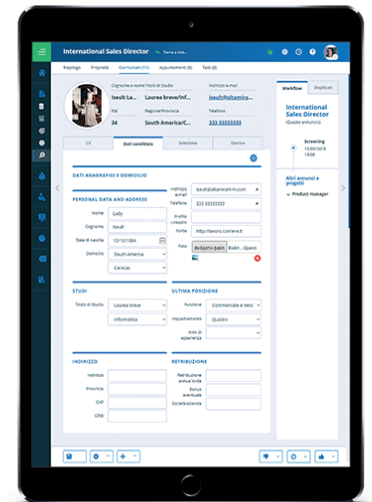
International Sales Director
Torna a ...

Riepilogo Proposte Curriculum Acquisizioni Task

Cognome e Nome Titolo di Studio Indirizzo e-mail
Iseult La... Laurea breve/Inf... iseult@altamira...
Età Regione/Provincia Telefono
34 South America/C... 333 33333333

CV Dati candidato Selezione Storico

DATI ANAGRAFICI E DOMICILIO

PERSONAL DATA AND ADDRESS
Nome Lady
Cognome Iseult
Data di nascita 10/10/1984
Domicilio South America
Caracas

Indirizzo e-mail iseult@altamirahrm.com
Telefono 333 33333333
Profilo LinkedIn
Fonte http://lavoro.corriere.it
Foto Scegliere il file Nessun file selezionato

STUDI
Titolo di Studio Laurea breve
Informatica

ULTIMA POSIZIONE
Funzione Commerciale e Vendite
Inquadramento Quadro
Anni di esperienza

INDIRIZZO
Indirizzo
Provincia
CAP
Città

RETRIBUZIONE
Retribuzione annua lorda
Bonus eventuale
Società/azienda

Workflow Duplicati
International Sales Director
(Quadri annuncio)
Screening
19/09/2016
10:08
Altri annunci e progetti
Product manager